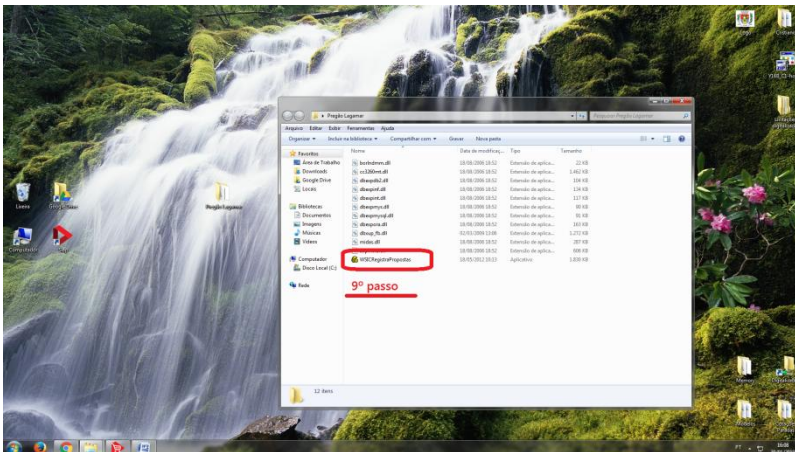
Pregão Lagamar

Pesquisar Pregão Lagamar

Arquivo Editar Exibir Ferramentas Ajuda

Organizar ▾ Incluir na biblioteca ▾ Compartilhar com ▾ Gravar Nova pasta

Favoritos
Área de Trabalho
Downloads
Google Drive
Locais

Bibliotecas
Documentos
Imagens
Músicas
Vídeos

Computador
Disco Local (C:)

Rede

| Nome | Data de modificaç... | Tipo | Tamanho |
|---|---|---|---|
| borlndmm.dll | 18/08/2006 18:52 | Extensão de aplica... | 22 KB |
| cc3260mt.dll | 18/08/2006 18:52 | Extensão de aplica... | 1.462 KB |
| dbexpdb2.dll | 18/08/2006 18:52 | Extensão de aplica... | 106 KB |
| dbexpinf.dll | 18/08/2006 18:52 | Extensão de aplica... | 134 KB |
| dbexpint.dll | 18/08/2006 18:52 | Extensão de aplica... | 117 KB |
| dbexpmys.dll | 18/08/2006 18:52 | Extensão de aplica... | 80 KB |
| dbexpmysql.dll | 18/08/2006 18:52 | Extensão de aplica... | 91 KB |
| dbexpora.dll | 18/08/2006 18:52 | Extensão de aplica... | 163 KB |
| dbxup_fb.dll | 02/03/2008 12:08 | Extensão de aplica... | 1.272 KB |
| midas.dll | 18/08/2006 18:52 | Extensão de aplica... | 287 KB |
| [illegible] | 18/08/2006 18:52 | Extensão de aplica... | 988 KB |
| WSICRegistraPropostas | 18/05/2012 18:53 | Aplicativo | 1.808 KB |

9° passo

12 itens

Lixeira
Google Drive
Pregão Lagamar
Computador
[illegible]
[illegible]
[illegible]
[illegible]
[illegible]
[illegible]

PT
16:06